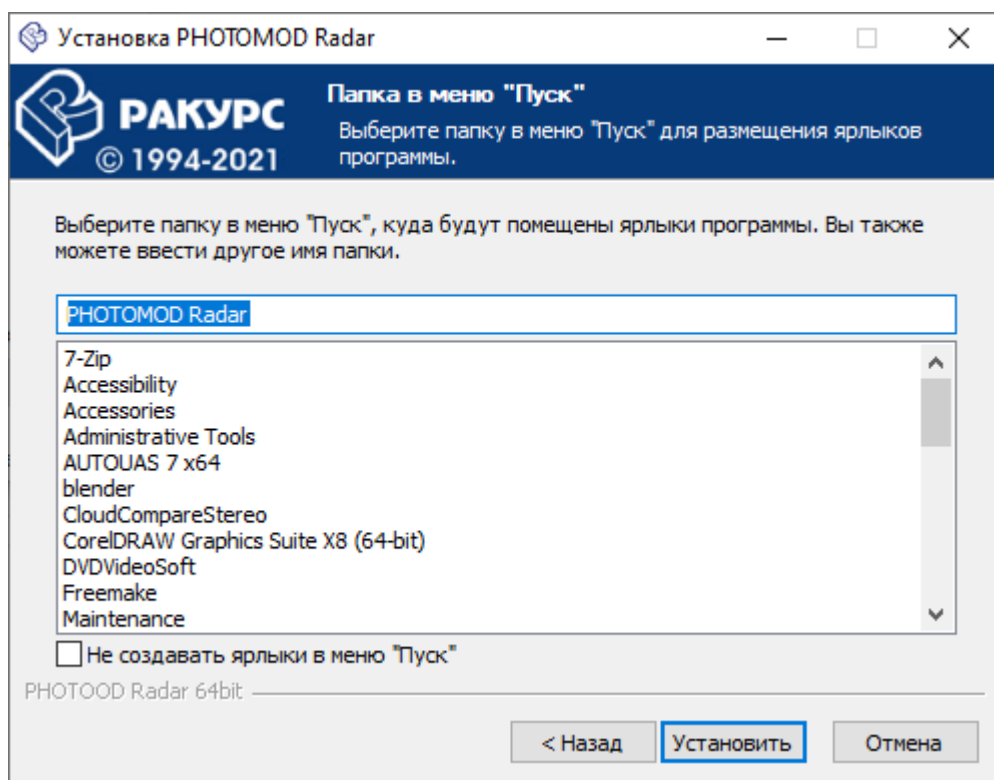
Установка PHOTOMOD Radar

РАКУРС
© 1994-2021

Папка в меню "Пуск"
Выберите папку в меню "Пуск" для размещения ярлыков программы.

Выберите папку в меню "Пуск", куда будут помещены ярлыки программы. Вы также можете ввести другое имя папки.

PHOTOMOD Radar

7-Zip
Accessibility
Accessories
Administrative Tools
AUTOUAS 7 x64
blender
CloudCompareStereo
CorelDRAW Graphics Suite X8 (64-bit)
DVDVideoSoft
Freemake
Maintenance

Не создавать ярлыки в меню "Пуск"

PHOTOOD Radar 64bit

< Назад
Установить
Отмена